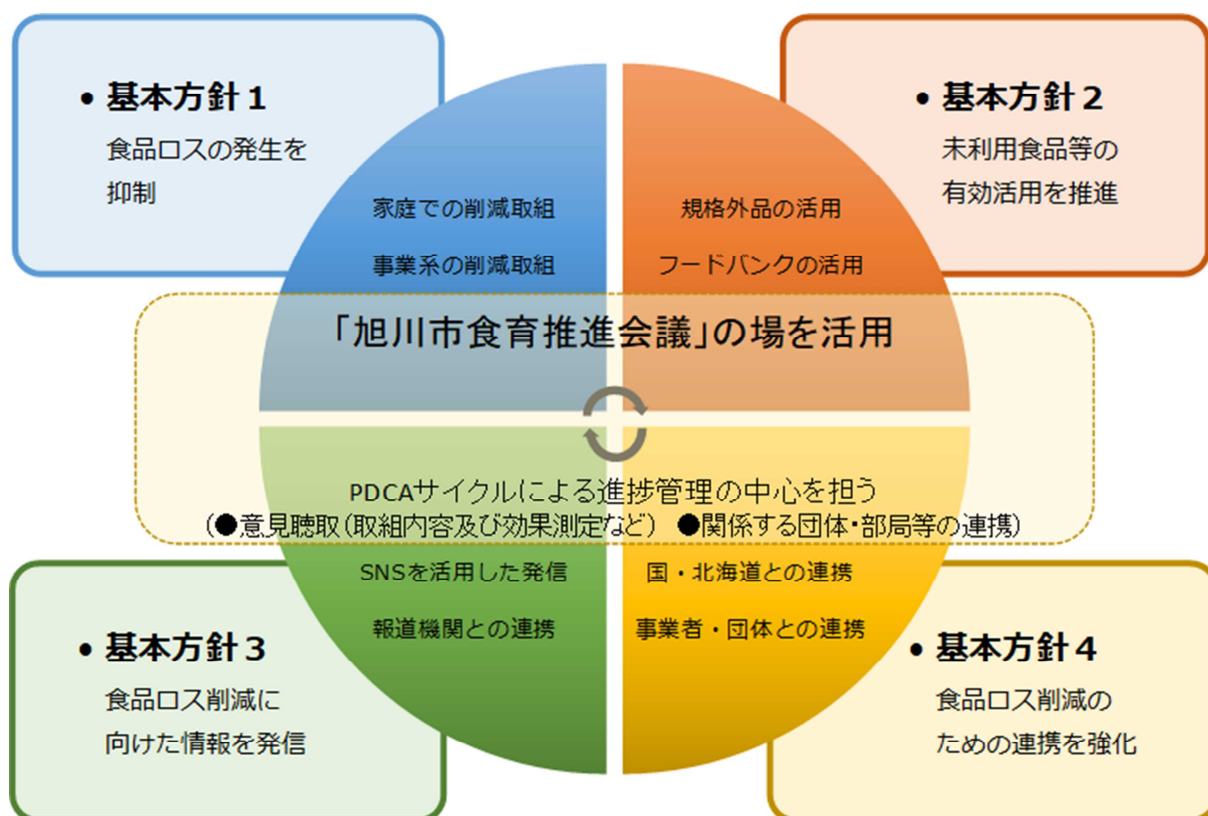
• 基本方針１
食品ロスの発生を抑制

• 基本方針２
未利用食品等の有効活用を推進

家庭での削減取組

事業系の削減取組

規格外品の活用

フードバンクの活用

「旭川市食育推進会議」の場を活用

PDCAサイクルによる進捗管理の中心を担う
（●意見聴取（取組内容及び効果測定など） ●関係する団体・部局等の連携）

SNSを活用した発信

報道機関との連携

国・北海道との連携

事業者・団体との連携

• 基本方針３
食品ロス削減に向けた情報を発信

• 基本方針４
食品ロス削減のための連携を強化